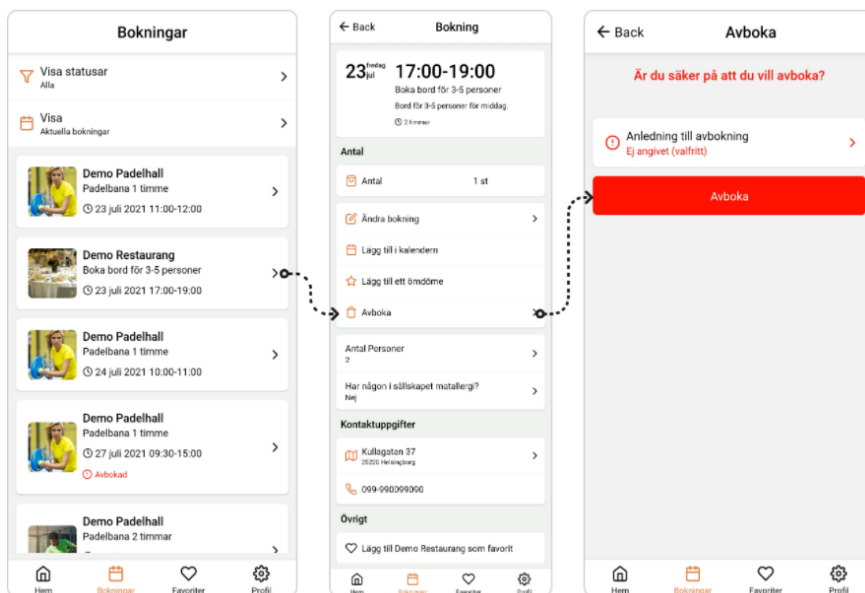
Bokningar

Visa statusar
Alla

Visa
Aktuella bokningar

Demo Padelhall
Padelbana 1 timme
23 juli 2021 11:00-12:00

Demo Restaurang
Boka bord för 3-5 personer
23 juli 2021 17:00-19:00

Demo Padelhall
Padelbana 1 timme
24 juli 2021 10:00-11:00

Demo Padelhall
Padelbana 1 timme
27 juli 2021 09:30-15:00
Avbokad

Demo Padelhall
Padelbana 2 timmar

Hem
Bokningar
Favoriter
Profil

Back
Bokning

23 fredag jul
17:00-19:00
Boka bord för 3-5 personer
Bord för 3-5 personer för middag.
2 timmar

Antal
Antal
1 st

Ändra bokning
Lägg till i kalendern
Lägg till ett omdöme
Avboka

Antal Personer
2

Har någon i sällskapet matallergi?
Nej

Kontaktuppgifter
Kullagatan 37
25220 Helsingborg

099-990099090

Övrigt
Lägg till Demo Restaurang som favorit

Hem
Bokningar
Favoriter
Profil

Back
Avboka

Är du säker på att du vill avboka?

Anledning till avbokning
Ej angivet (valfritt)

Avboka

Hem
Bokningar
Favoriter
Profil